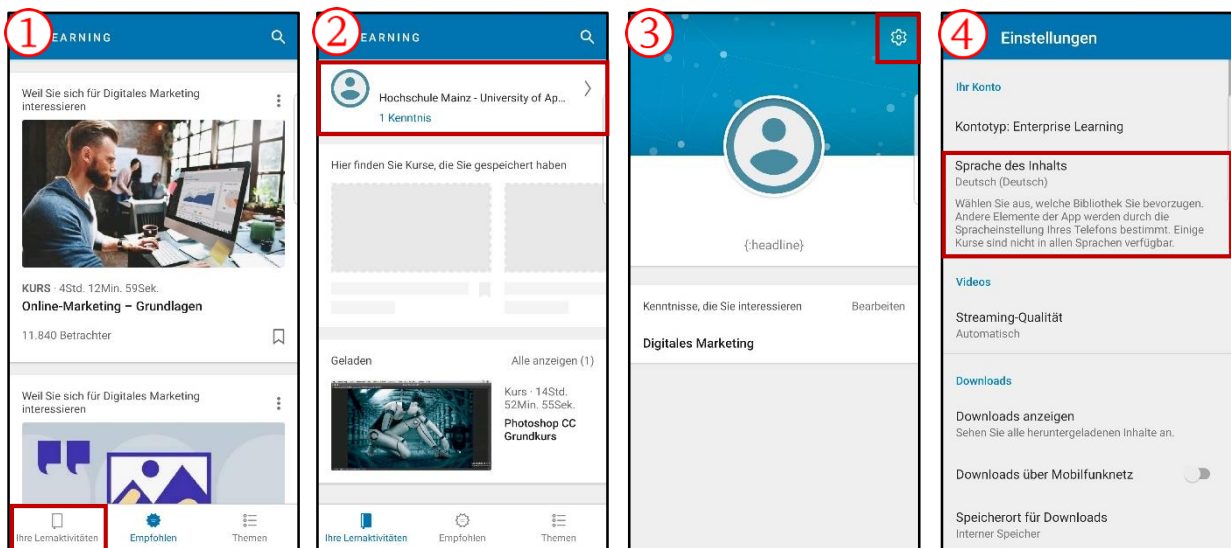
1

EARNING

Weil Sie sich für Digitales Marketing interessieren

KURS · 4Std. 12Min. 59Sek.

Online-Marketing – Grundlagen

11.840 Betrachter

Weil Sie sich für Digitales Marketing interessieren

Ihre Lernaktivitäten

Empfohlen

Themen

2

EARNING

Hochschule Mainz - University of Ap...

1 Kenntnis

Hier finden Sie Kurse, die Sie gespeichert haben

Geladen

Alle anzeigen (1)

Kurs · 14Std. 52Min. 55Sek.

Photoshop CC Grundkurs

Ihre Lernaktivitäten

Empfohlen

Themen

3

{:headline}

Kenntnisse, die Sie interessieren

Bearbeiten

Digitales Marketing

4

Einstellungen

Ihr Konto

Kontotyp: Enterprise Learning

Sprache des Inhalts

Deutsch (Deutsch)

Wählen Sie aus, welche Bibliothek Sie bevorzugen. Andere Elemente der App werden durch die Spracheinstellung Ihres Telefons bestimmt. Einige Kurse sind nicht in allen Sprachen verfügbar.

Videos

Streaming-Qualität

Automatisch

Downloads

Downloads anzeigen

Sehen Sie alle heruntergeladenen Inhalte an.

Downloads über Mobilfunknetz

Speicherort für Downloads

Interner Speicher